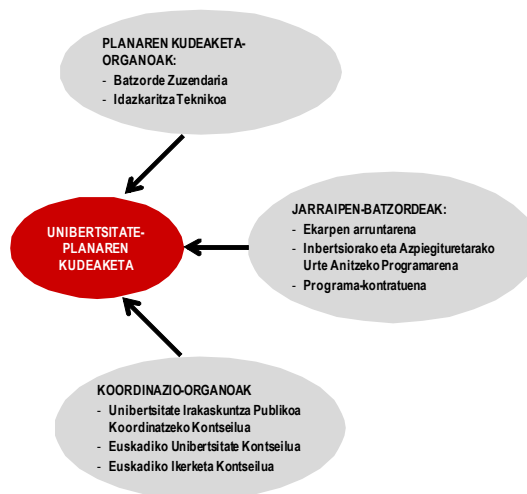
PLANAREN KUDEAKETA-ORGANOAK:
- Batzorde Zuzendaria
- Idazkaritza Teknikoa

UNIBERTSITATE-PLANAREN KUDEAKETA

JARRAIPEN-BATZORDEAK:
- Ekarpen arruntarena
- Inbertsiorako eta Azpiegituretarako Urte Anitzeko Programarena
- Programa-kontratuena

KOORDINAZIO-ORGANOAK
- Unibertsitate Irakaskuntza Publikoa Koordinatzeko Kontseilua
- Euskadiko Unibertsitate Kontseilua
- Euskadiko Ikerketa Kontseilua